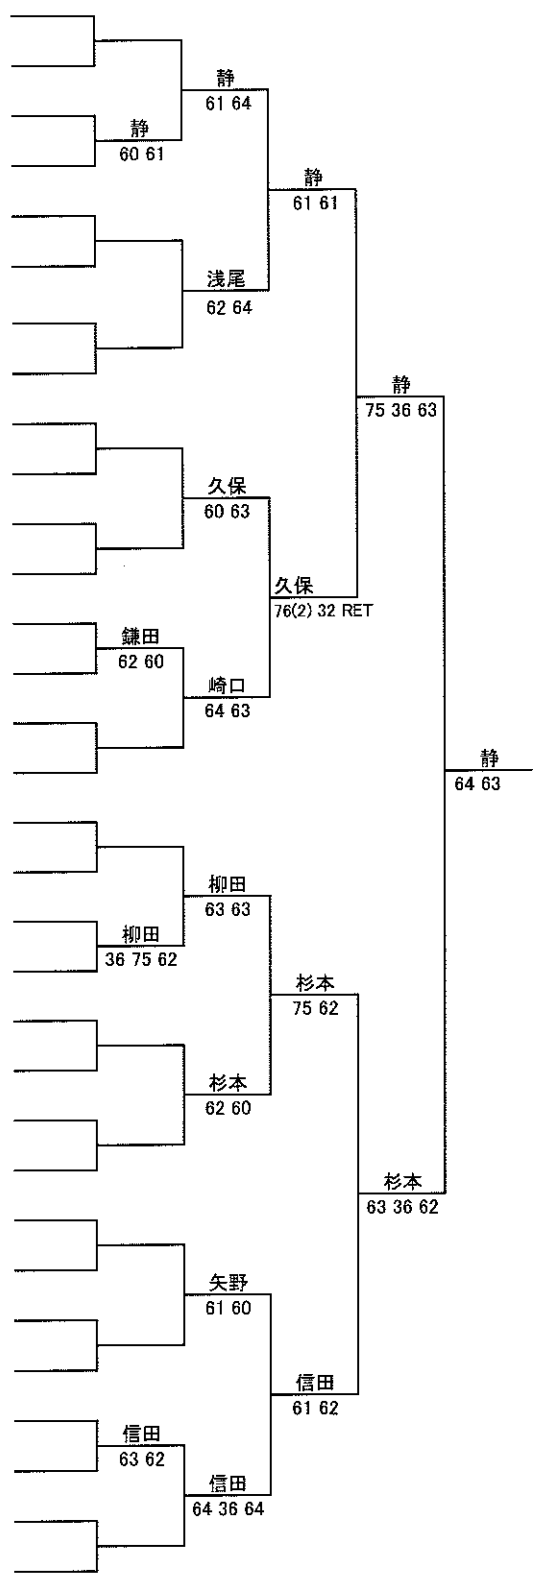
静
61 64

静
60 61

静
61 61

浅尾
62 64

静
75 36 63

久保
60 63

久保
76(2) 32 RET

鎌田
62 60

崎口
64 63

静
64 63

柳田
63 63

柳田
36 75 62

杉本
75 62

杉本
62 60

杉本
63 36 62

矢野
61 60

信田
61 62

信田
63 62

信田
64 36 64